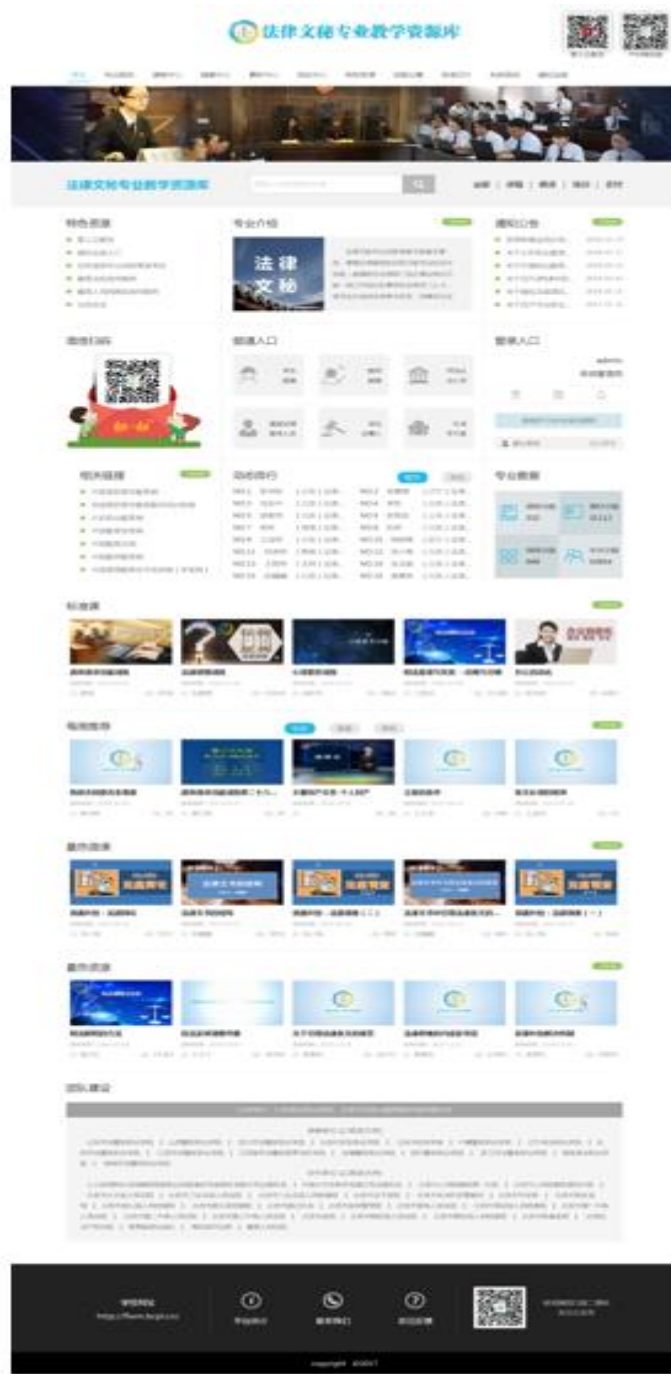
法律文秘专业教学资源库

法律文秘专业教学资源库

特色资源

专业介绍

法律文秘

通知公告

微信扫码

频道入口

登录入口

admin

相关链接

活动排行

专业数据

标准课

微课推荐

素材资源

素材资源

团队建设

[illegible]

copyright